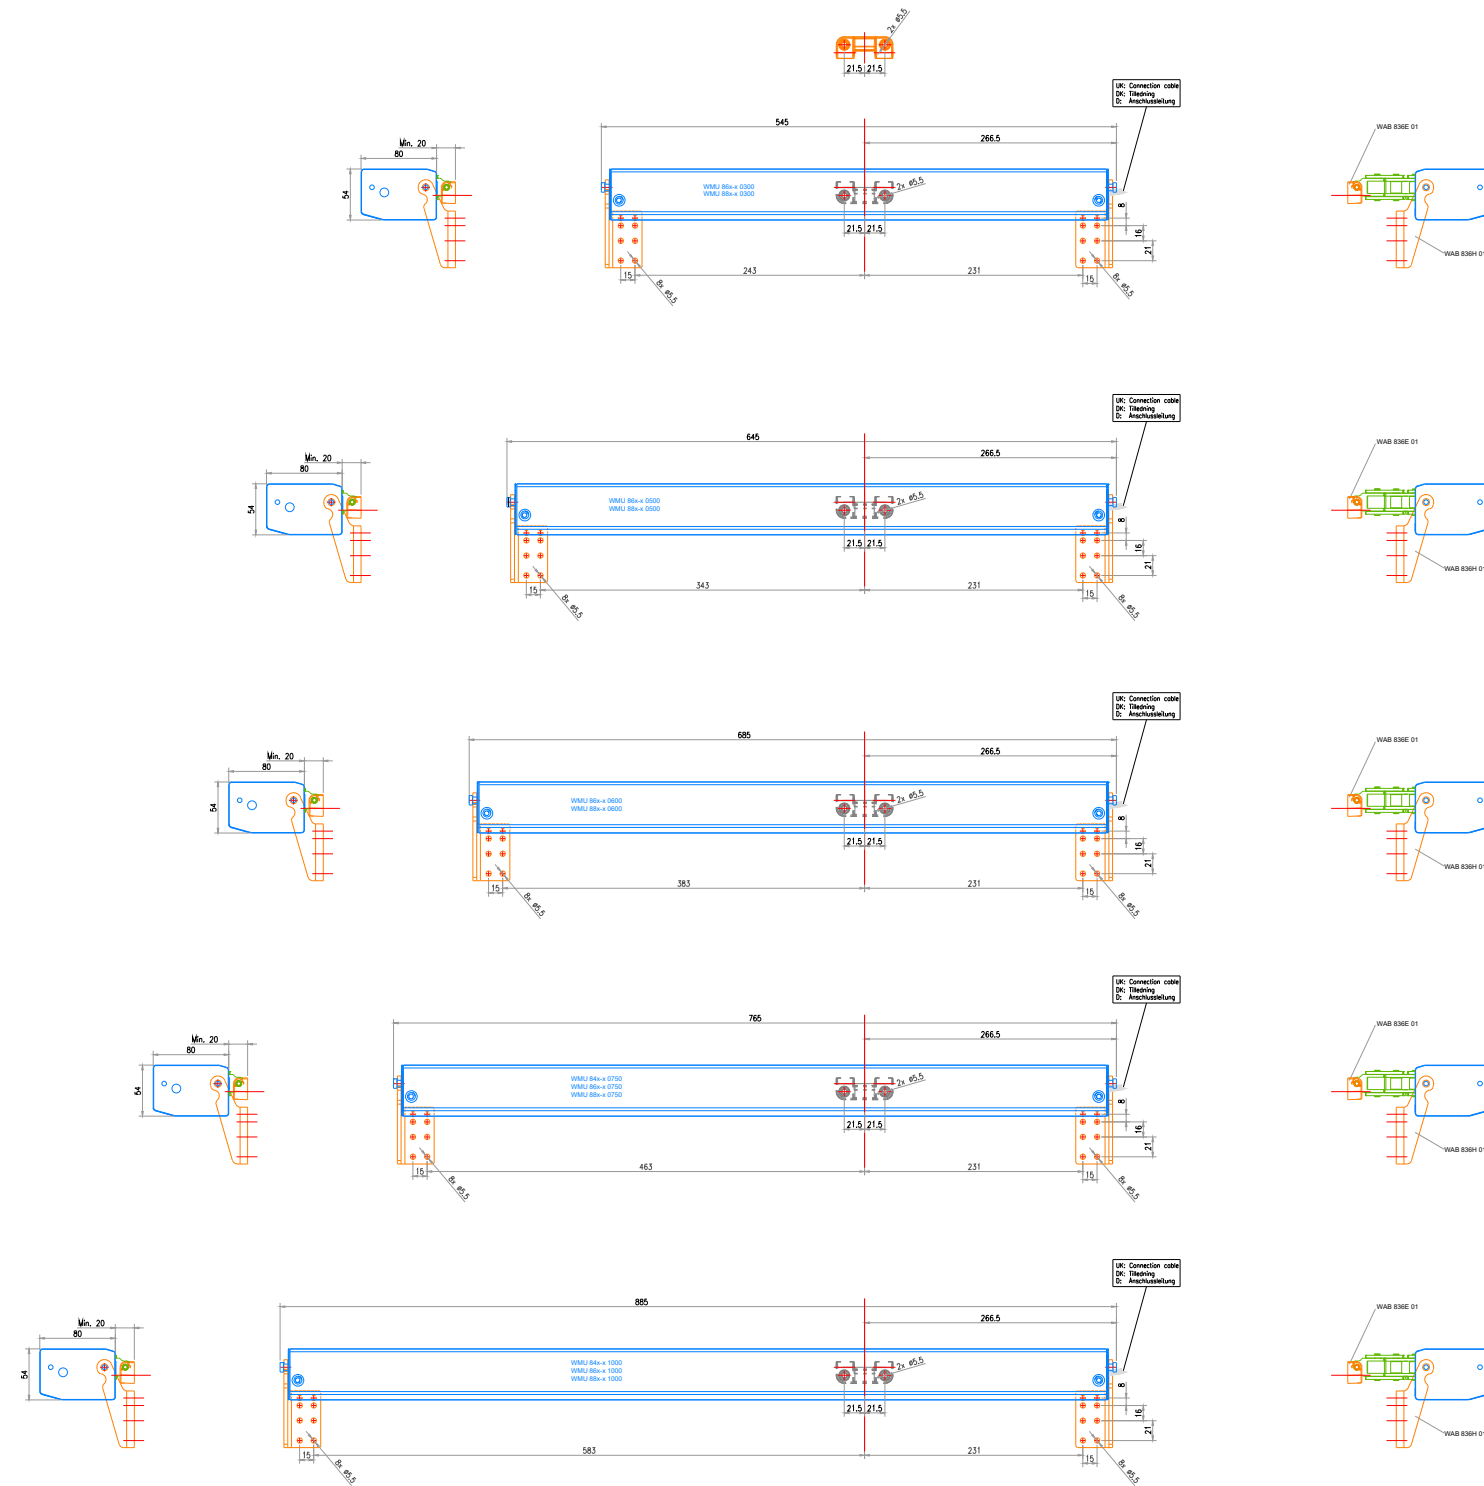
2x ø5.5
21.5 21.5

UK: Connection cable
DK: Tilledning
D: Anschlussleitung

Min. 20
80
54

545
266.5
WMU 86x-x 0300
WMU 88x-x 0300
2x ø5.5
21.5 21.5
8
16
21
15
243
231
15
8x ø5.5
8x ø5.5

WAB 836E 01
WAB 836H 01

UK: Connection cable
DK: Tilledning
D: Anschlussleitung

Min. 20
80
54

645
266.5
WMU 86x-x 0500
WMU 88x-x 0500
2x ø5.5
21.5 21.5
8
16
21
15
343
231
15
8x ø5.5
8x ø5.5

WAB 836E 01
WAB 836H 01

UK: Connection cable
DK: Tilledning
D: Anschlussleitung

Min. 20
80
54

685
266.5
WMU 86x-x 0600
WMU 88x-x 0600
2x ø5.5
21.5 21.5
8
16
21
15
383
231
15
8x ø5.5
8x ø5.5

WAB 836E 01
WAB 836H 01

UK: Connection cable
DK: Tilledning
D: Anschlussleitung

Min. 20
80
54

765
266.5
WMU 84x-x 0750
WMU 86x-x 0750
WMU 88x-x 0750
2x ø5.5
21.5 21.5
8
16
21
15
463
231
15
8x ø5.5
8x ø5.5

WAB 836E 01
WAB 836H 01

UK: Connection cable
DK: Tilledning
D: Anschlussleitung

Min. 20
80
54

885
266.5
WMU 84x-x 1000
WMU 86x-x 1000
WMU 88x-x 1000
2x ø5.5
21.5 21.5
8
16
21
15
583
231
15
8x ø5.5
8x ø5.5

WAB 836E 01
WAB 836H 01